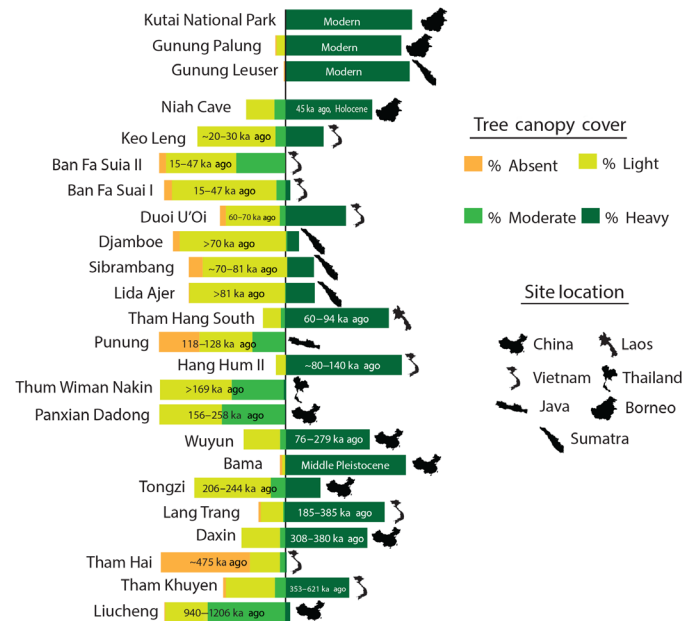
Kutai National Park
Modern
Gunung Palung
Modern
Gunung Leuser
Modern
Niah Cave
45 ka ago, Holocene
Keo Leng
~20–30 ka ago
Ban Fa Suia II
15–47 ka ago
Ban Fa Suai I
15–47 ka ago
Duoi U'Oi
60–70 ka ago
Djamboe
>70 ka ago
Sibrambang
~70–81 ka ago
Lida Ajer
>81 ka ago
Tham Hang South
60–94 ka ago
Punung
118–128 ka ago
Hang Hum II
~80–140 ka ago
Thum Wiman Nakin
>169 ka ago
Panxian Dadong
156–258 ka ago
Wuyun
76–279 ka ago
Bama
Middle Pleistocene
Tongzi
206–244 ka ago
Lang Trang
185–385 ka ago
Daxin
308–380 ka ago
Tham Hai
~475 ka ago
Tham Khuyen
353–621 ka ago
Liucheng
940–1206 ka ago

Tree canopy cover
% Absent
% Light
% Moderate
% Heavy

Site location
China
Laos
Vietnam
Thailand
Java
Borneo
Sumatra